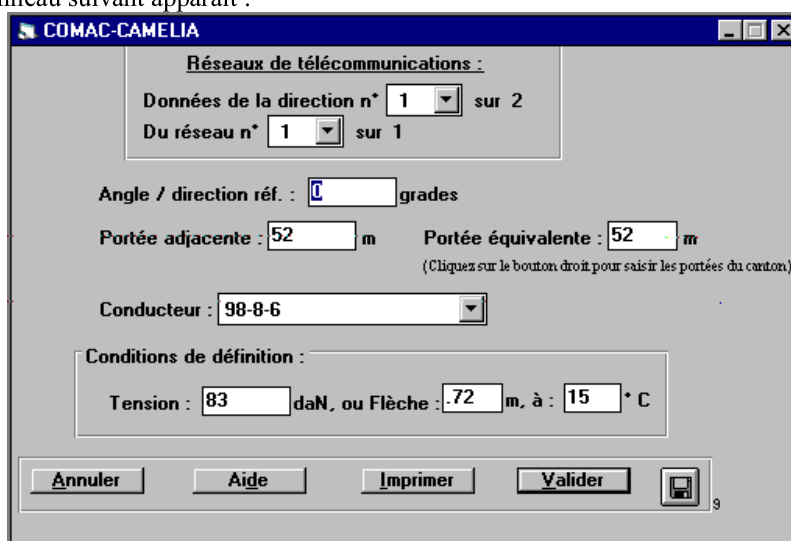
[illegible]nneau suivant apparaît :

COMAC-CAMELIA

Réseaux de télécommunications :

Données de la direction n° 1 sur 2

Du réseau n° 1 sur 1

Angle / direction réf. : 0 grades

Portée adjacente : 52 m

Portée équivalente : 52 m

(Cliquez sur le bouton droit pour saisir les portées du canton)

Conducteur : 98-8-6

Conditions de définition :

Tension : 83 daN, ou Flèche : .72 m, à : 15 ° C

Annuler Aide Imprimer Valider

9